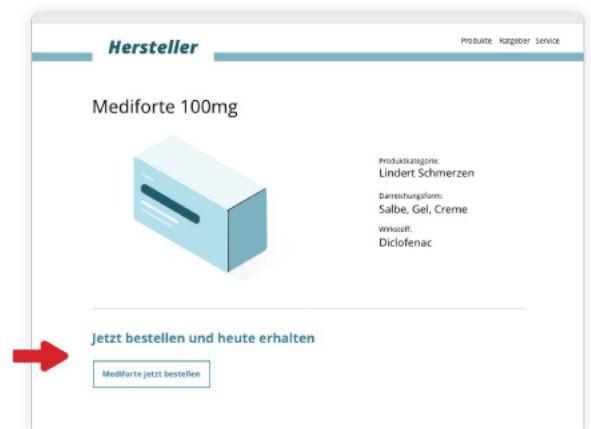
Hersteller

Produkte Ratgeber Service

Mediforte 100mg

Produktkategorie:
Lindert Schmerzen

Darreichungsform:
Salbe, Gel, Creme

Wirkstoff:
Diclofenac

Jetzt bestellen und heute erhalten

Mediforte jetzt bestellen